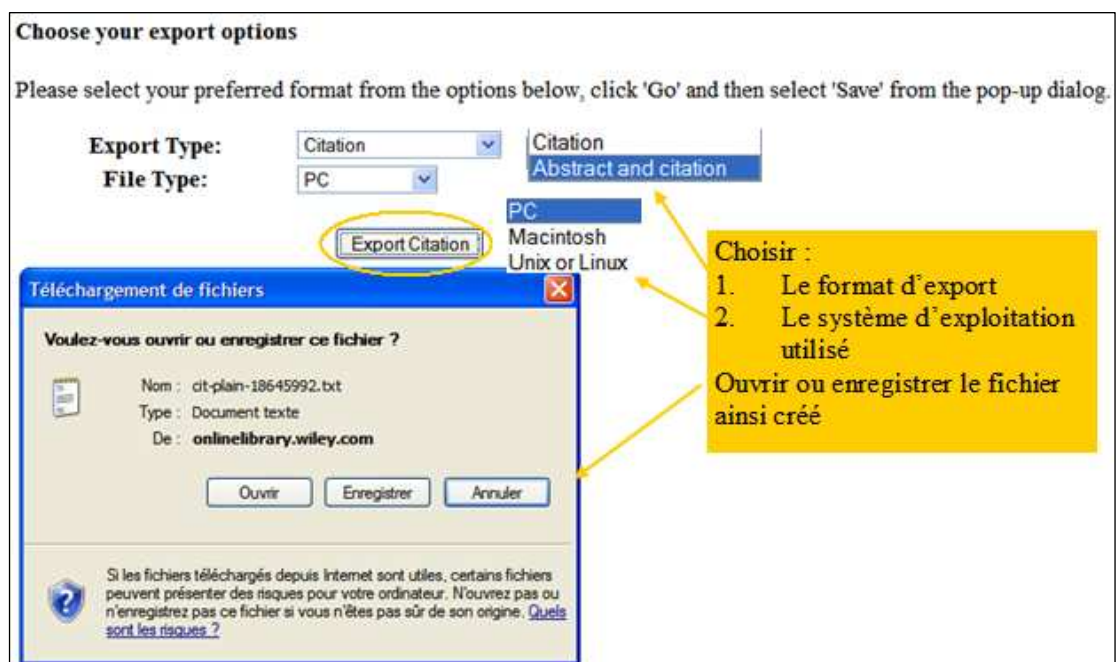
Choose your export options

Please select your preferred format from the options below, click 'Go' and then select 'Save' from the pop-up dialog.

Export Type: Citation

File Type: PC

Citation
Abstract and citation

PC
Macintosh
Unix or Linux

Export Citation

Téléchargement de fichiers

Voulez-vous ouvrir ou enregistrer ce fichier ?

Nom : cit-plain-18645992.txt
Type : Document texte
De : onlinelibrary.wiley.com

Ouvrir Enregistrer Annuler

Si les fichiers téléchargés depuis Internet sont utiles, certains fichiers peuvent présenter des risques pour votre ordinateur. N'ouvrez pas ou n'enregistrez pas ce fichier si vous n'êtes pas sûr de son origine. Quels sont les risques ?

Choisir :
1. Le format d'export
2. Le système d'exploitation utilisé
Ouvrir ou enregistrer le fichier ainsi créé